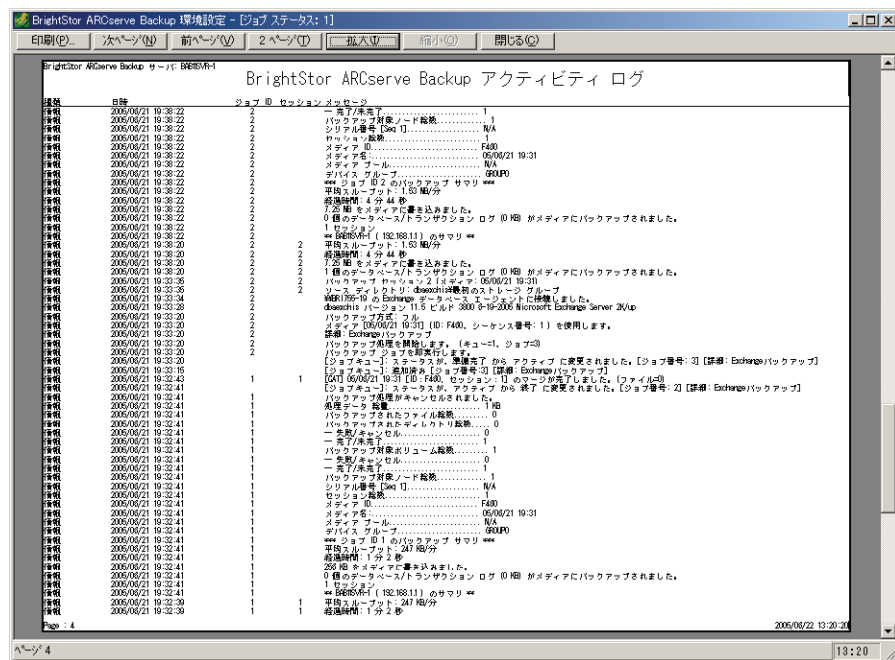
BrightStor ARCserve Backup 環境設定 - [ジョブ ステータス: 1]

印刷(P)... | 次ページ(N) | 前ページ(V) | 2 ページ(T) | 拡大(I) | 縮小(O) | 閉じる(C)

BrightStor ARCserve Backup サーバ: BABMSVR-1

BrightStor ARCserve Backup アクティビティ ログ

| 種類 | 日時 | ジョブ ID | セッション | メッセージ |
|---|---|---|---|---|
| 情報 | 2005/06/21 19:38:22 | 2 | | 一 完了/未完了.................... 1 |
| 情報 | 2005/06/21 19:38:22 | 2 | | バックアップ対象ノード総数.............. 1 |
| 情報 | 2005/06/21 19:38:22 | 2 | | シリアル番号 [Seq 1].................. N/A |
| 情報 | 2005/06/21 19:38:22 | 2 | | セッション総数........................ 1 |
| 情報 | 2005/06/21 19:38:22 | 2 | | メディア ID........................... F480 |
| 情報 | 2005/06/21 19:38:22 | 2 | | メディア名............................ 05/06/21 19:31 |
| 情報 | 2005/06/21 19:38:22 | 2 | | メディア プール....................... N/A |
| 情報 | 2005/06/21 19:38:22 | 2 | | デバイス グループ..................... GROUP0 |
| 情報 | 2005/06/21 19:38:22 | 2 | | *** ジョブ ID 2 のバックアップ サマリ *** |
| 情報 | 2005/06/21 19:38:22 | 2 | | 平均スループット: 1.63 MB/分 |
| 情報 | 2005/06/21 19:38:22 | 2 | | 経過時間: 4 分 44 秒 |
| 情報 | 2005/06/21 19:38:22 | 2 | | 7.25 MB をメディアに書き込みました。 |
| 情報 | 2005/06/21 19:38:22 | 2 | | 0 個のデータベース/トランザクション ログ (0 KB) がメディアにバックアップされました。 |
| 情報 | 2005/06/21 19:38:22 | 2 | | 1 セッション |
| 情報 | 2005/06/21 19:38:22 | 2 | | ** BABMSVR-1 ( 192.168.1.1 ) のサマリ ** |
| 情報 | 2005/06/21 19:38:20 | 2 | 2 | 平均スループット: 1.63 MB/分 |
| 情報 | 2005/06/21 19:38:20 | 2 | 2 | 経過時間: 4 分 44 秒 |
| 情報 | 2005/06/21 19:38:20 | 2 | 2 | 7.25 MB をメディアに書き込みました。 |
| 情報 | 2005/06/21 19:38:20 | 2 | 2 | 1 個のデータベース/トランザクション ログ (0 KB) がメディアにバックアップされました。 |
| 情報 | 2005/06/21 19:33:35 | 2 | 2 | バックアップ セッション 2 (メディア: 05/06/21 19:31) |
| 情報 | 2005/06/21 19:33:35 | 2 | 2 | ソース ディレクトリ: dbaexchis最初のストレージ グループ |
| 情報 | 2005/06/21 19:33:34 | 2 | | W0BR1766-19 の Exchange データベース エージェントに接続しました。 |
| 情報 | 2005/06/21 19:33:28 | 2 | | dbaexchis バージョン 11.5 ビルド 3800 8-19-2005 Microsoft Exchange Server 2K/up |
| 情報 | 2005/06/21 19:33:20 | 2 | | バックアップ方式: フル |
| 情報 | 2005/06/21 19:33:20 | 2 | | メディア [05/06/21 19:31] (ID: F480、シーケンス番号: 1) を使用します。 |
| 情報 | 2005/06/21 19:33:20 | 2 | | 詳細: Exchangeバックアップ |
| 情報 | 2005/06/21 19:33:20 | 2 | | バックアップ処理を開始します。 (キュー=1、ジョブ=3) |
| 情報 | 2005/06/21 19:33:20 | 2 | | バックアップ ジョブを即実行します。 |
| 情報 | 2005/06/21 19:33:20 | | | [ジョブ キュー]: ステータスが、準備完了 から アクティブ に変更されました。[ジョブ番号: 3] [詳細: Exchangeバックアップ] |
| 情報 | 2005/06/21 19:33:15 | | | [ジョブ キュー]: 追加済み [ジョブ番号:3] [詳細: Exchangeバックアップ] |
| 情報 | 2005/06/21 19:32:43 | 1 | 1 | [CAT] 05/06/21 19:31 [ID: F480、セッション: 1] のマージが完了しました。(ファイル=0) |
| 情報 | 2005/06/21 19:32:41 | | | [ジョブ キュー]: ステータスが、アクティブ から 終了 に変更されました。[ジョブ番号: 2] [詳細: Exchangeバックアップ] |
| 情報 | 2005/06/21 19:32:41 | 1 | | バックアップ処理がキャンセルされました。 |
| 情報 | 2005/06/21 19:32:41 | 1 | | 処理データ 総量........................ 1 KB |
| 情報 | 2005/06/21 19:32:41 | 1 | | バックアップされたファイル総数........ 0 |
| 情報 | 2005/06/21 19:32:41 | 1 | | バックアップされたディレクトリ総数.... 0 |
| 情報 | 2005/06/21 19:32:41 | 1 | | 一 失敗/キャンセル.................... 0 |
| 情報 | 2005/06/21 19:32:41 | 1 | | 一 完了/未完了........................ 1 |
| 情報 | 2005/06/21 19:32:41 | 1 | | バックアップ対象ボリューム総数........ 1 |
| 情報 | 2005/06/21 19:32:41 | 1 | | 一 失敗/キャンセル.................... 0 |
| 情報 | 2005/06/21 19:32:41 | 1 | | 一 完了/未完了........................ 1 |
| 情報 | 2005/06/21 19:32:41 | 1 | | バックアップ対象ノード総数............ 1 |
| 情報 | 2005/06/21 19:32:41 | 1 | | シリアル番号 [Seq 1].................. N/A |
| 情報 | 2005/06/21 19:32:41 | 1 | | セッション総数........................ 1 |
| 情報 | 2005/06/21 19:32:41 | 1 | | メディア ID........................... F480 |
| 情報 | 2005/06/21 19:32:41 | 1 | | メディア名............................ 05/06/21 19:31 |
| 情報 | 2005/06/21 19:32:41 | 1 | | メディア プール....................... N/A |
| 情報 | 2005/06/21 19:32:41 | 1 | | デバイス グループ..................... GROUP0 |
| 情報 | 2005/06/21 19:32:41 | 1 | | *** ジョブ ID 1 のバックアップ サマリ *** |
| 情報 | 2005/06/21 19:32:41 | 1 | | 平均スループット: 247 KB/分 |
| 情報 | 2005/06/21 19:32:41 | 1 | | 経過時間: 1 分 2 秒 |
| 情報 | 2005/06/21 19:32:41 | 1 | | 256 KB をメディアに書き込みました。 |
| 情報 | 2005/06/21 19:32:41 | 1 | | 0 個のデータベース/トランザクション ログ (0 KB) がメディアにバックアップされました。 |
| 情報 | 2005/06/21 19:32:41 | 1 | | 1 セッション |
| 情報 | 2005/06/21 19:32:41 | 1 | | ** BABMSVR-1 ( 192.168.1.1 ) のサマリ ** |
| 情報 | 2005/06/21 19:32:39 | 1 | 1 | 平均スループット: 247 KB/分 |
| 情報 | 2005/06/21 19:32:39 | 1 | 1 | 経過時間: 1 分 2 秒 |

Page : 4

2005/06/22 13:20:20

ページ 4

13:20